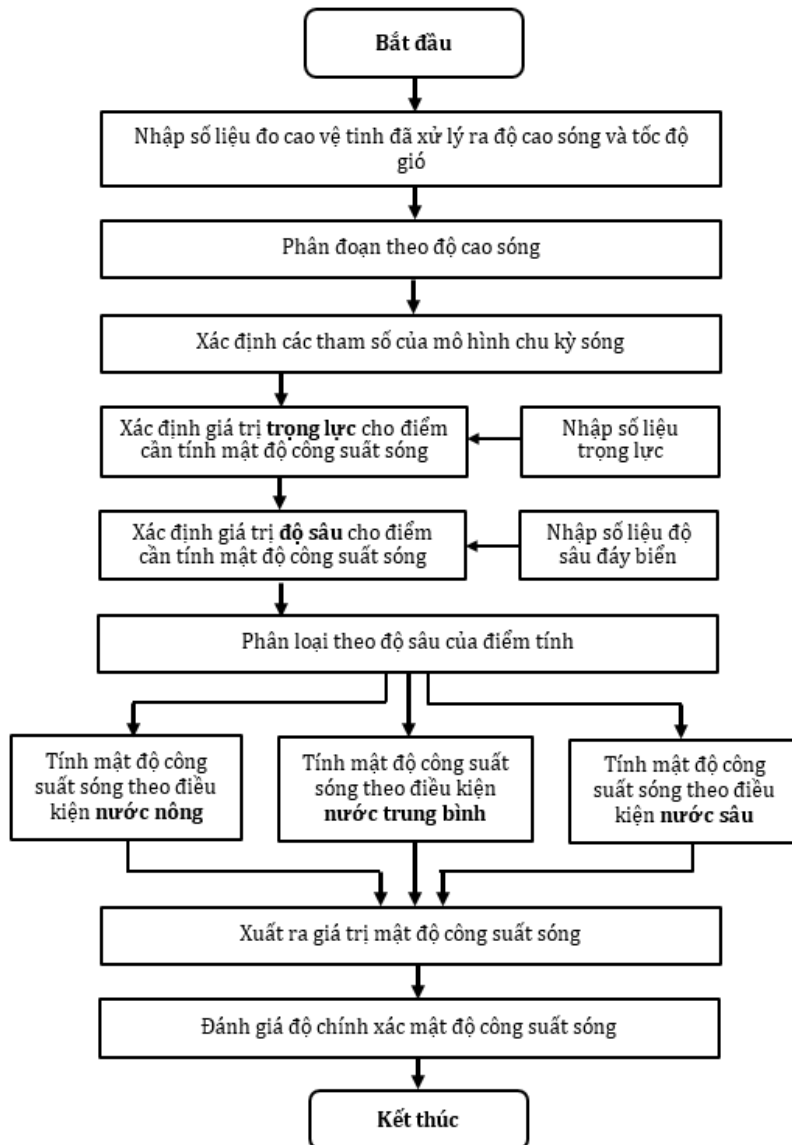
Bắt đầu

Nhập số liệu đo cao vệ tinh đã xử lý ra độ cao sóng và tốc độ gió

Phân đoạn theo độ cao sóng

Xác định các tham số của mô hình chu kỳ sóng

Xác định giá trị trọng lực cho điểm cần tính mật độ công suất sóng

Nhập số liệu trọng lực

Xác định giá trị độ sâu cho điểm cần tính mật độ công suất sóng

Nhập số liệu độ sâu đáy biển

Phân loại theo độ sâu của điểm tính

Tính mật độ công suất sóng theo điều kiện nước nông

Tính mật độ công suất sóng theo điều kiện nước trung bình

Tính mật độ công suất sóng theo điều kiện nước sâu

Xuất ra giá trị mật độ công suất sóng

Đánh giá độ chính xác mật độ công suất sóng

Kết thúc